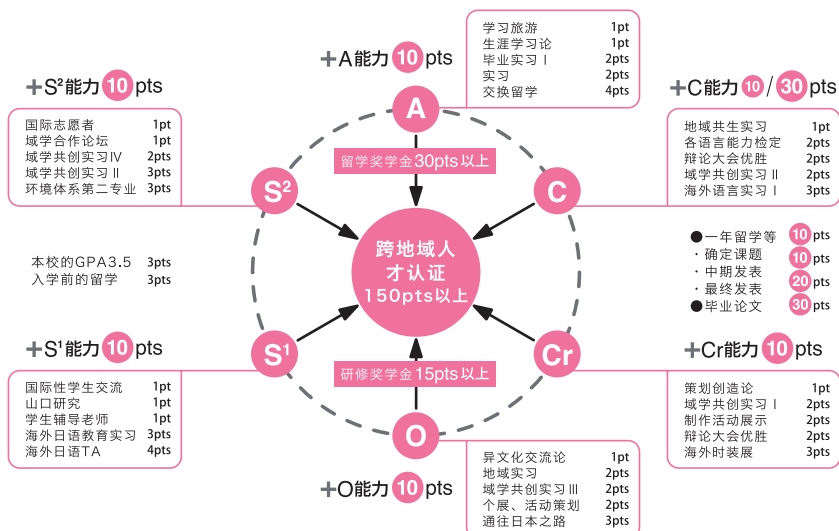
+A能力 10 pts

| 学习旅游 | 1pt |
|---|---|
| 生涯学习论 | 1pt |
| 毕业实习Ⅰ | 2pts |
| 实习 | 2pts |
| 交换留学 | 4pts |

+S²能力 10 pts

| 国际志愿者 | 1pt |
|---|---|
| 域学合作论坛 | 1pt |
| 域学共创实习Ⅳ | 2pts |
| 域学共创实习Ⅱ | 3pts |
| 环境体系第二专业 | 3pts |

+C能力 10 / 30 pts

| 地域共生实习 | 1pt |
|---|---|
| 各语言能力检定 | 2pts |
| 辩论大会优胜 | 2pts |
| 域学共创实习Ⅱ | 2pts |
| 海外语言实习Ⅰ | 3pts |

A

留学奖学金30pts以上

S²

C

跨地域人才认证 150pts以上

本校的GPA3.5 3pts
入学前的留学 3pts

●一年留学等 10 pts
・确定课题 10 pts
・中期发表 20 pts
・最终发表 20 pts
●毕业论文 30 pts

+S¹能力 10 pts

S¹

Cr

研修奖学金15pts以上

+Cr能力 10 pts

| 国际性学生交流 | 1pt |
|---|---|
| 山口研究 | 1pt |
| 学生辅导老师 | 1pt |
| 海外日语教育实习 | 3pts |
| 海外日语TA | 4pts |

O

| 策划创造论 | 1pt |
|---|---|
| 域学共创实习Ⅰ | 2pts |
| 制作活动展示 | 2pts |
| 辩论大会优胜 | 2pts |
| 海外时装展 | 3pts |

| 异文化交流论 | 1pt |
|---|---|
| 地域实习 | 2pts |
| 域学共创实习Ⅲ | 2pts |
| 个展、活动策划 | 2pts |
| 通往日本之路 | 3pts |

+O能力 10 pts